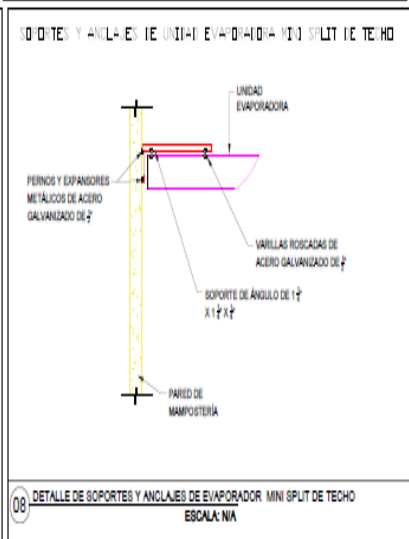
SOPORTES Y ANCLAJES DE UNIDAD EVAPORADORA MINI SPLIT DE TECHO

UNIDAD EVAPORADORA

PERNOS Y EXPANSORES METÁLICOS DE ACERO GALVANIZADO DE $\frac{3}{8}$"

VARILLAS ROSCADAS DE ACERO GALVANIZADO DE $\frac{3}{8}$"

SOPORTE DE ÁNGULO DE 1 $\frac{1}{2}$" X 1 $\frac{1}{2}$" X $\frac{1}{8}$"

PARED DE MAMPOSTERÍA

08 DETALLE DE SOPORTES Y ANCLAJES DE EVAPORADOR MINI SPLIT DE TECHO
ESCALA: N/A